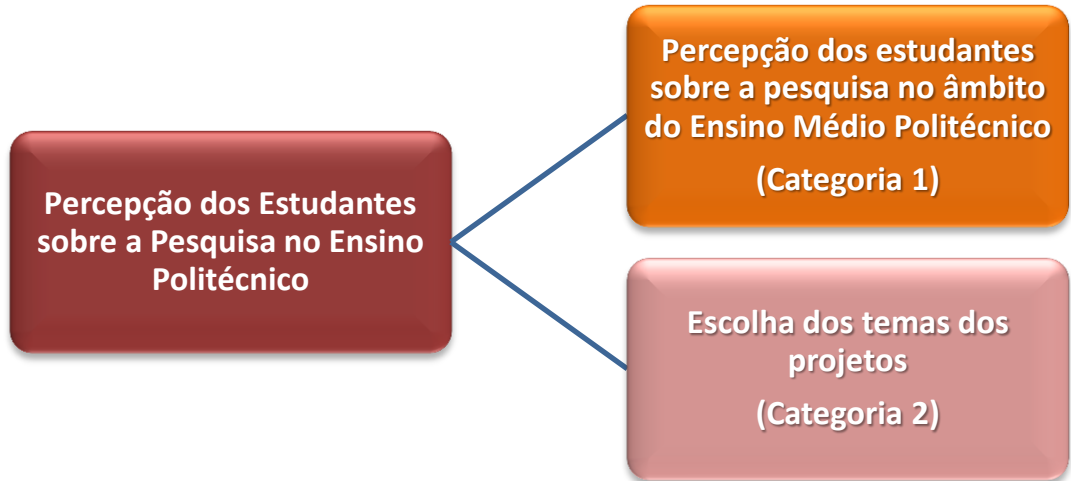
Percepção dos Estudantes sobre a Pesquisa no Ensino Politécnico

Percepção dos estudantes sobre a pesquisa no âmbito do Ensino Médio Politécnico

(Categoria 1)

Escolha dos temas dos projetos

(Categoria 2)